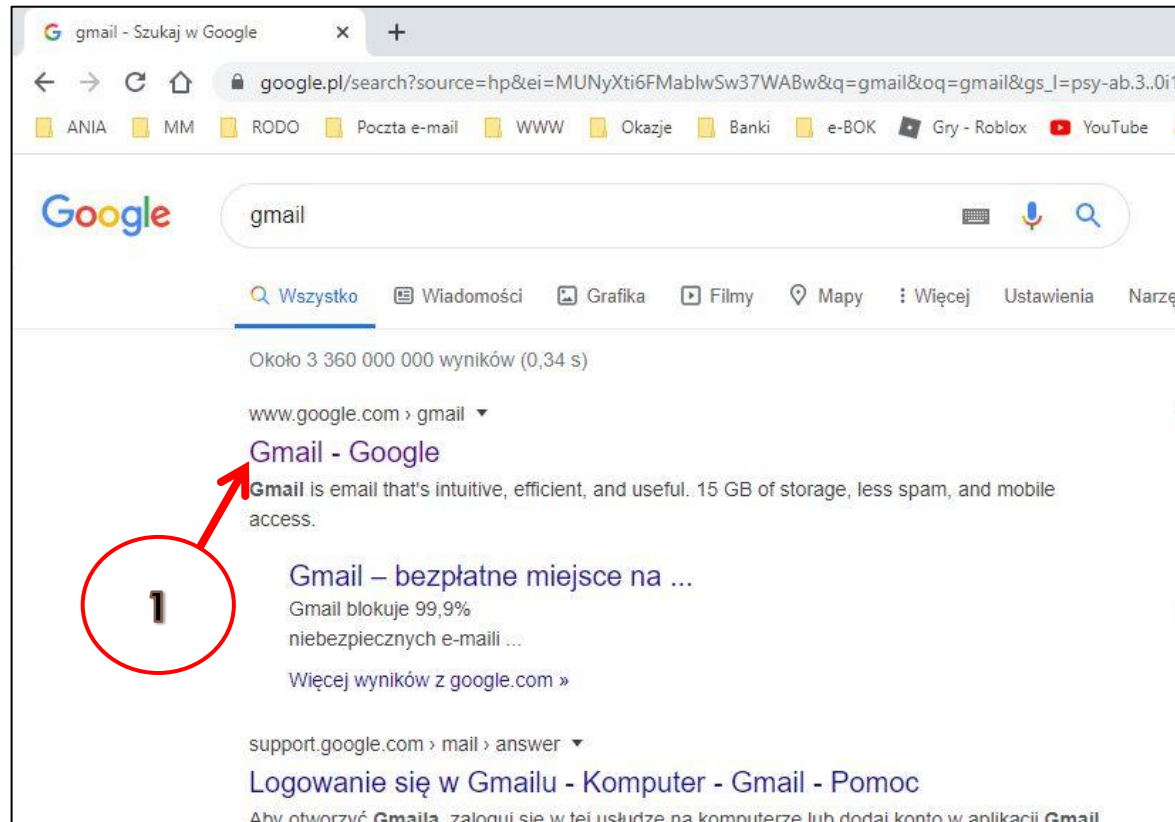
gmail - Szukaj w Google ×
+
google.pl/search?source=hp&ei=MUNyXti6FMablwSw37WABw&q=gmail&oq=gmail&gs_l=psy-ab.3..0i1
ANIA MM RODO Poczta e-mail WWW Okazje Banki e-BOK Gry - Roblox YouTube

Google
gmail

Wszystko Wiadomości Grafika Filmy Mapy Więcej Ustawienia Narzę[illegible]

Około 3 360 000 000 wyników (0,34 s)

www.google.com › gmail
Gmail - Google
Gmail is email that's intuitive, efficient, and useful. 15 GB of storage, less spam, and mobile access.

Gmail – bezpłatne miejsce na ...
Gmail blokuje 99,9% niebezpiecznych e-maili ...

Więcej wyników z google.com »

1

support.google.com › mail › answer
Logowanie się w Gmailu - Komputer - Gmail - Pomoc
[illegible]